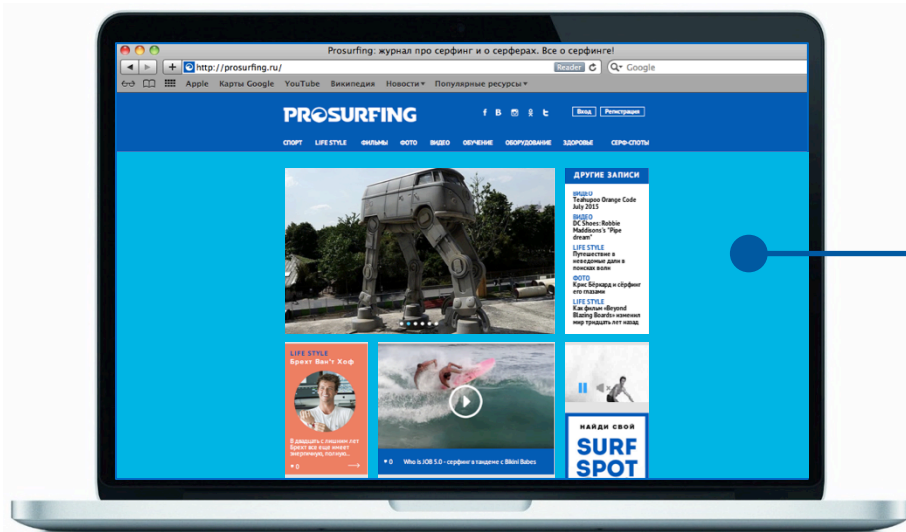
Prosurfing: журнал про серфинг и о серферах. Все о серфинге!

http://prosurfing.ru/ Reader Google

Apple Карты Google YouTube Википедия Новости Популярные ресурсы

PROSURFING

Вход Регистрация

СПОРТ LIFE STYLE ФИЛЬМЫ ФОТО ВИДЕО ОБУЧЕНИЕ ОБОРУДОВАНИЕ ЗДОРОВЬЕ СЕРФ-СПОТЫ

ДРУГИЕ ЗАПИСИ

ВИДЕО
Teahupoo Orange Code July 2015

ВИДЕО
DC Shoes: Robbie Maddisons's "Pipe dream"

LIFE STYLE
Путешествие в неведомые дали в поисках волн

ФОТО
Крис Бёркард и сёрфинг его глазами

LIFE STYLE
Как фильм «Beyond Blazing Boards» изменил мир тридцать лет назад

LIFE STYLE
Брехт Ван'т Хоф

В двадцать с лишним лет Брехт все еще имеет энергичную, полную...

0

0 Who is JOB 5.0 - серфинг в тандеме с Bikini Babes

НАЙДИ СВОЙ
SURF SPOT